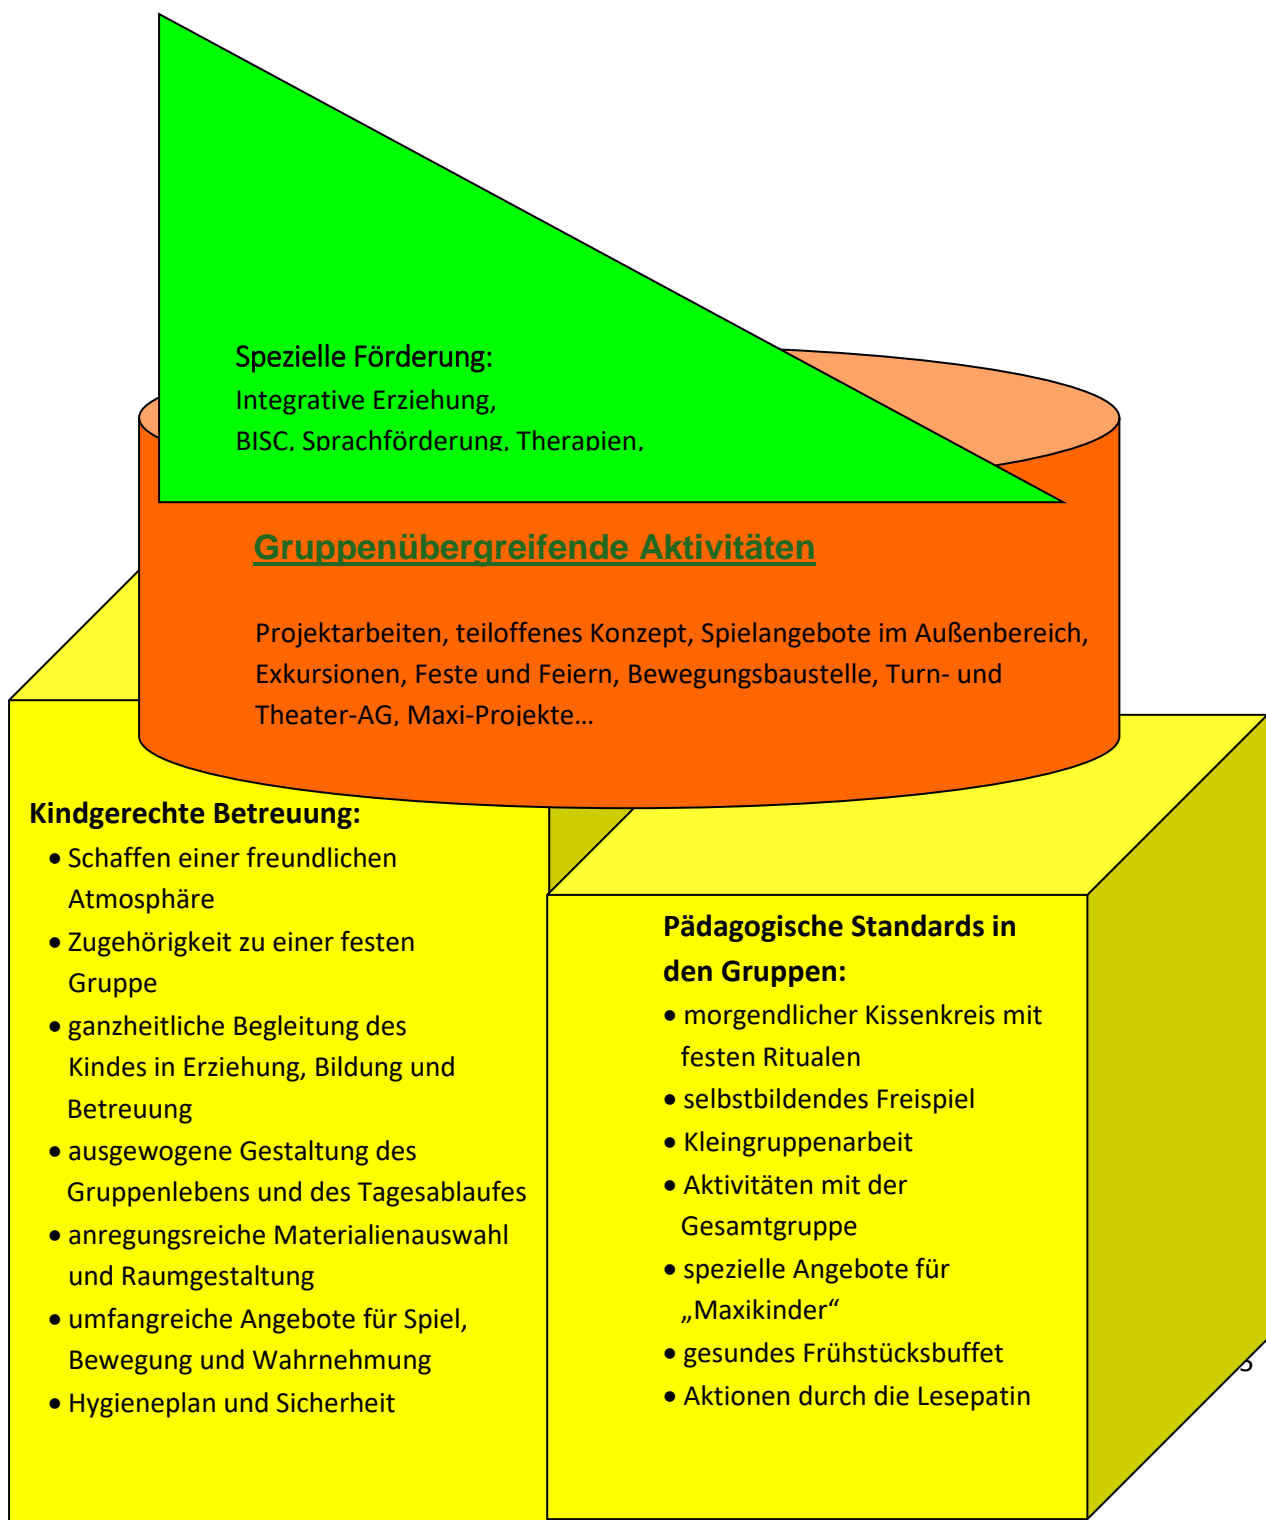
Spezielle Förderung:
Integrative Erziehung,
BISC, Sprachförderung, Therapien,

Gruppenübergreifende Aktivitäten

Projektarbeiten, teiloffenes Konzept, Spielangebote im Außenbereich, Exkursionen, Feste und Feiern, Bewegungsbaustelle, Turn- und Theater-AG, Maxi-Projekte…

Kindgerechte Betreuung:
- Schaffen einer freundlichen Atmosphäre
- Zugehörigkeit zu einer festen Gruppe
- ganzheitliche Begleitung des Kindes in Erziehung, Bildung und Betreuung
- ausgewogene Gestaltung des Gruppenlebens und des Tagesablaufes
- anregungsreiche Materialienauswahl und Raumgestaltung
- umfangreiche Angebote für Spiel, Bewegung und Wahrnehmung
- Hygieneplan und Sicherheit

Pädagogische Standards in den Gruppen:
- morgendlicher Kissenkreis mit festen Ritualen
- selbstbildendes Freispiel
- Kleingruppenarbeit
- Aktivitäten mit der Gesamtgruppe
- spezielle Angebote für „Maxikinder“
- gesundes Frühstücksbuffet
- Aktionen durch die Lesepatin

3